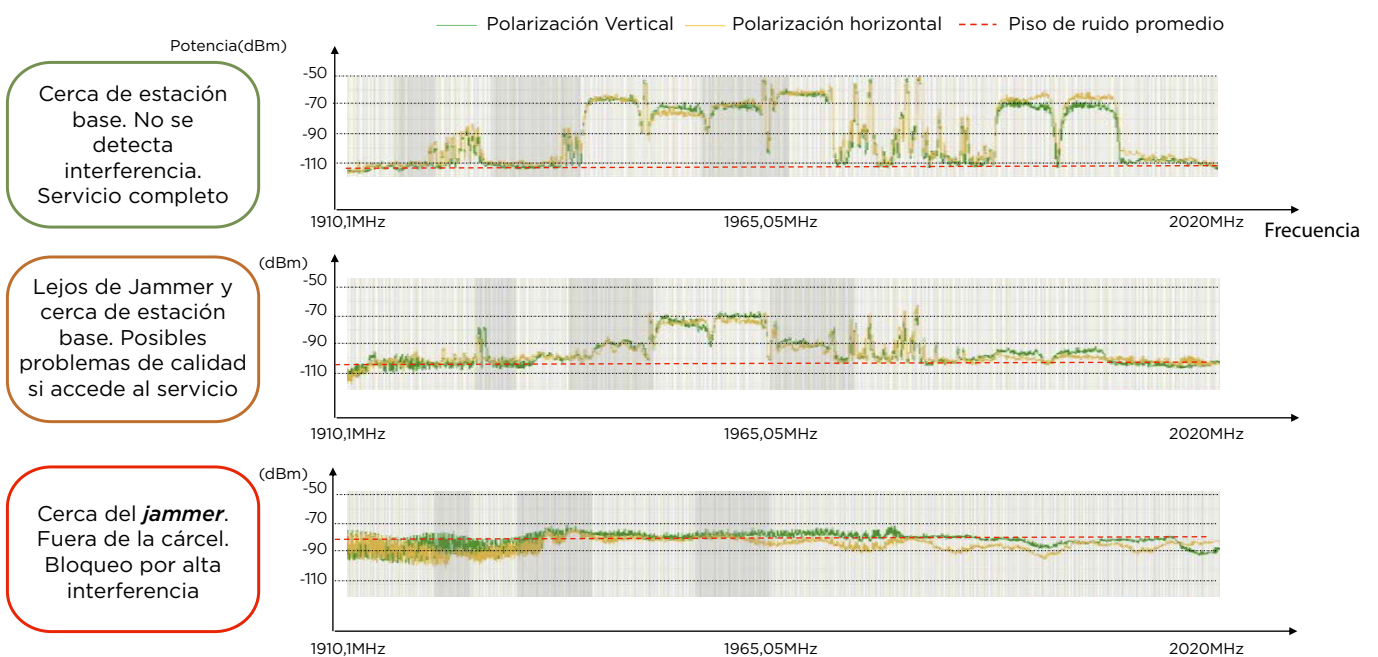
Polarización Vertical Polarización horizontal Piso de ruido promedio

Potencia(dBm)

Cerca de estación base. No se detecta interferencia. Servicio completo

-50
-70
-90
-110

1910,1MHz 1965,05MHz 2020MHz Frecuencia

(dBm)

Lejos de Jammer y cerca de estación base. Posibles problemas de calidad si accede al servicio

-50
-70
-90
-110

1910,1MHz 1965,05MHz 2020MHz

(dBm)

Cerca del ***jammer***. Fuera de la cárcel. Bloqueo por alta interferencia

-50
-70
-90
-110

1910,1MHz 1965,05MHz 2020MHz